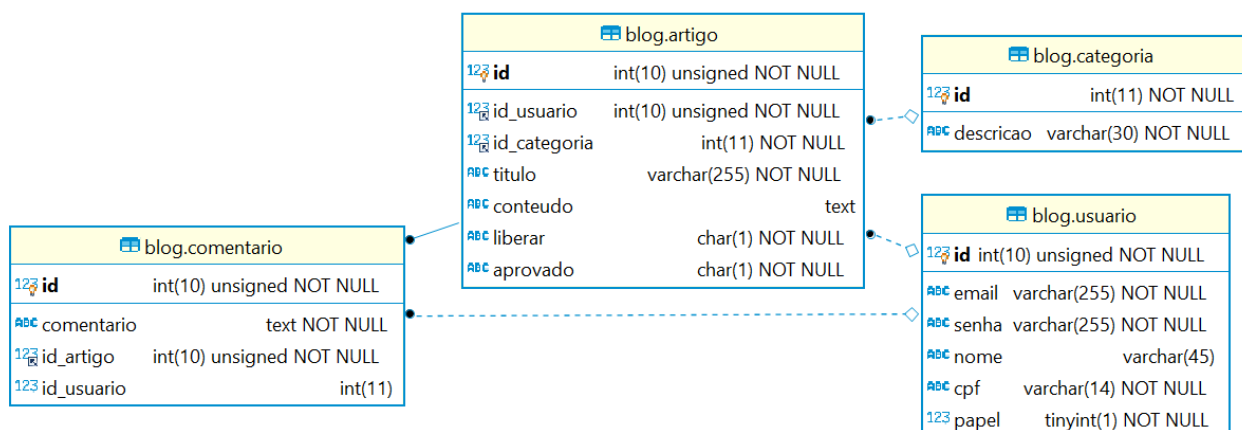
blog.artigo

| | |
|---|---|
| 123 id | int(10) unsigned NOT NULL |
| 123 id_usuario | int(10) unsigned NOT NULL |
| 123 id_categoria | int(11) NOT NULL |
| ABC titulo | varchar(255) NOT NULL |
| ABC conteudo | text |
| ABC liberar | char(1) NOT NULL |
| ABC aprovado | char(1) NOT NULL |

blog.categoria

| | |
|---|---|
| 123 id | int(11) NOT NULL |
| ABC descricao | varchar(30) NOT NULL |

blog.comentario

| | |
|---|---|
| 123 id | int(10) unsigned NOT NULL |
| ABC comentario | text NOT NULL |
| 123 id_artigo | int(10) unsigned NOT NULL |
| 123 id_usuario | int(11) |

blog.usuario

| | |
|---|---|
| 123 id | int(10) unsigned NOT NULL |
| ABC email | varchar(255) NOT NULL |
| ABC senha | varchar(255) NOT NULL |
| ABC nome | varchar(45) |
| ABC cpf | varchar(14) NOT NULL |
| 123 papel | tinyint(1) NOT NULL |